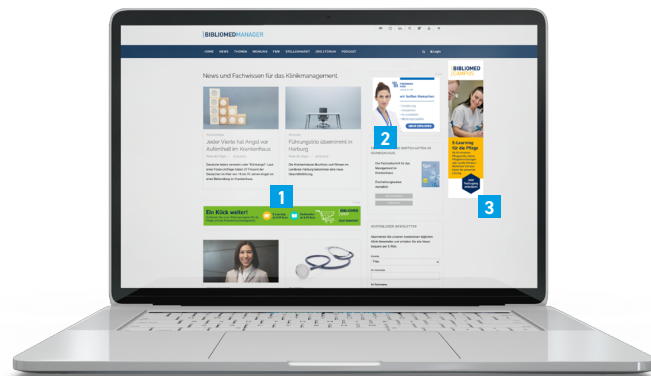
BIBLIOMEDMANAGER

HOME NEWS THEMEN MENSCHEN FWW STELLENMARKT ZEITSCHRIFTEN PODCAST

News und Fachwissen für das Klinikmanagement

Jeder Vierte hat Angst vor Aufenthalt im Krankenhaus

Führungsduo übernimmt in Harburg

1

Ein Klick weiter!

2

3

BIBLIOMED CAMPUS

E-Learning für die Pflege

KOSTENLOSER NEWSLETTER